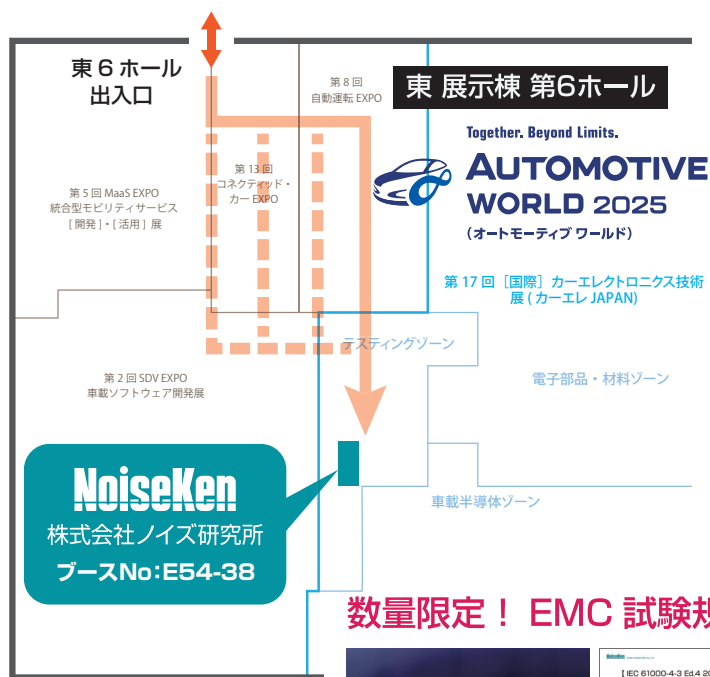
東６ホール
出入口

第８回
自動運転 EXPO

東 展示棟 第6ホール

Together. Beyond Limits.
AUTOMOTIVE WORLD 2025
（オートモーティブ ワールド）

第５回 MaaS EXPO
統合型モビリティサービス
［開発］・［活用］展

第 13 回
コネクティッド・
カー EXPO

第 17 回［国際］カーエレクトロニクス技術展（カーエレ JAPAN）

テスティングゾーン

電子部品・材料ゾーン

第２回 SDV EXPO
車載ソフトウェア開発展

車載半導体ゾーン

NoiseKen
株式会社ノイズ研究所
ブースNo:E54-38

数量限定！ EMC 試験規

NoiseKen
［IEC 61000-4-3 Ed.4 20